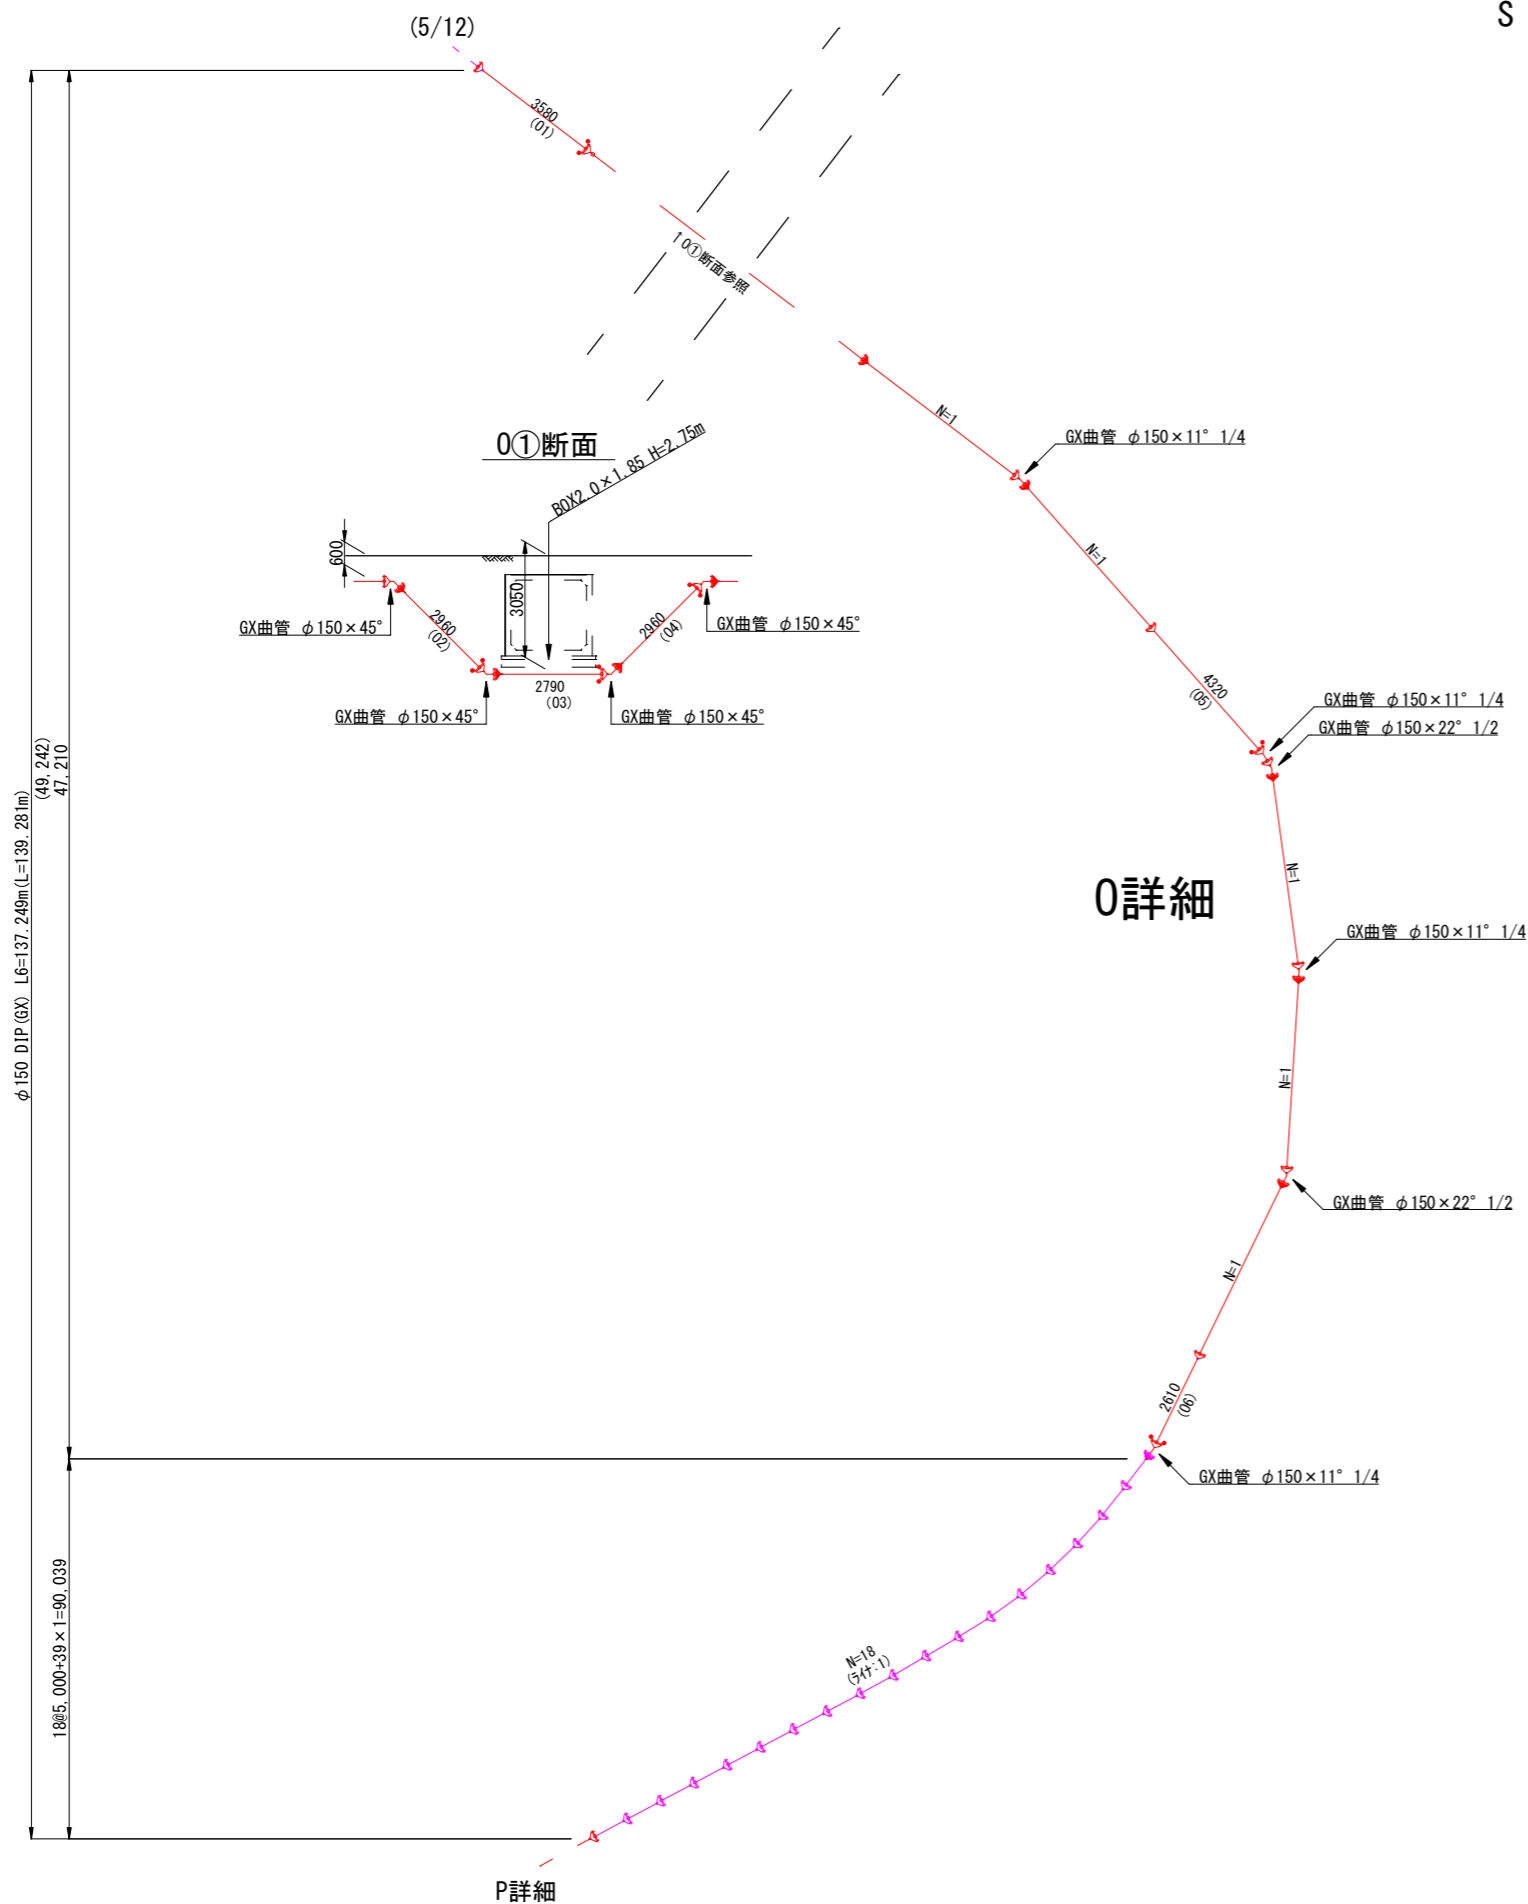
(5/12)

S

3580
(01)

10①断面参照

N=1

GX曲管 $\phi$150×11° 1/4

0①断面

BOX2.0×1.85 H=2.75m

600

3050

GX曲管 $\phi$150×45°

2960
(02)

2960
(04)

GX曲管 $\phi$150×45°

2790
(03)

GX曲管 $\phi$150×45°

GX曲管 $\phi$150×45°

N=1

4320
(05)

GX曲管 $\phi$150×11° 1/4

GX曲管 $\phi$150×22° 1/2

0詳細

N=1

GX曲管 $\phi$150×11° 1/4

N=1

GX曲管 $\phi$150×22° 1/2

N=1

2610
(06)

GX曲管 $\phi$150×11° 1/4

N=18
(ライナ:1)

(49,242)
47.210

$\phi$150 DIP(GX) L6=137.249m(L=139.281m)

18@5,000+39×1=90,039

P詳細